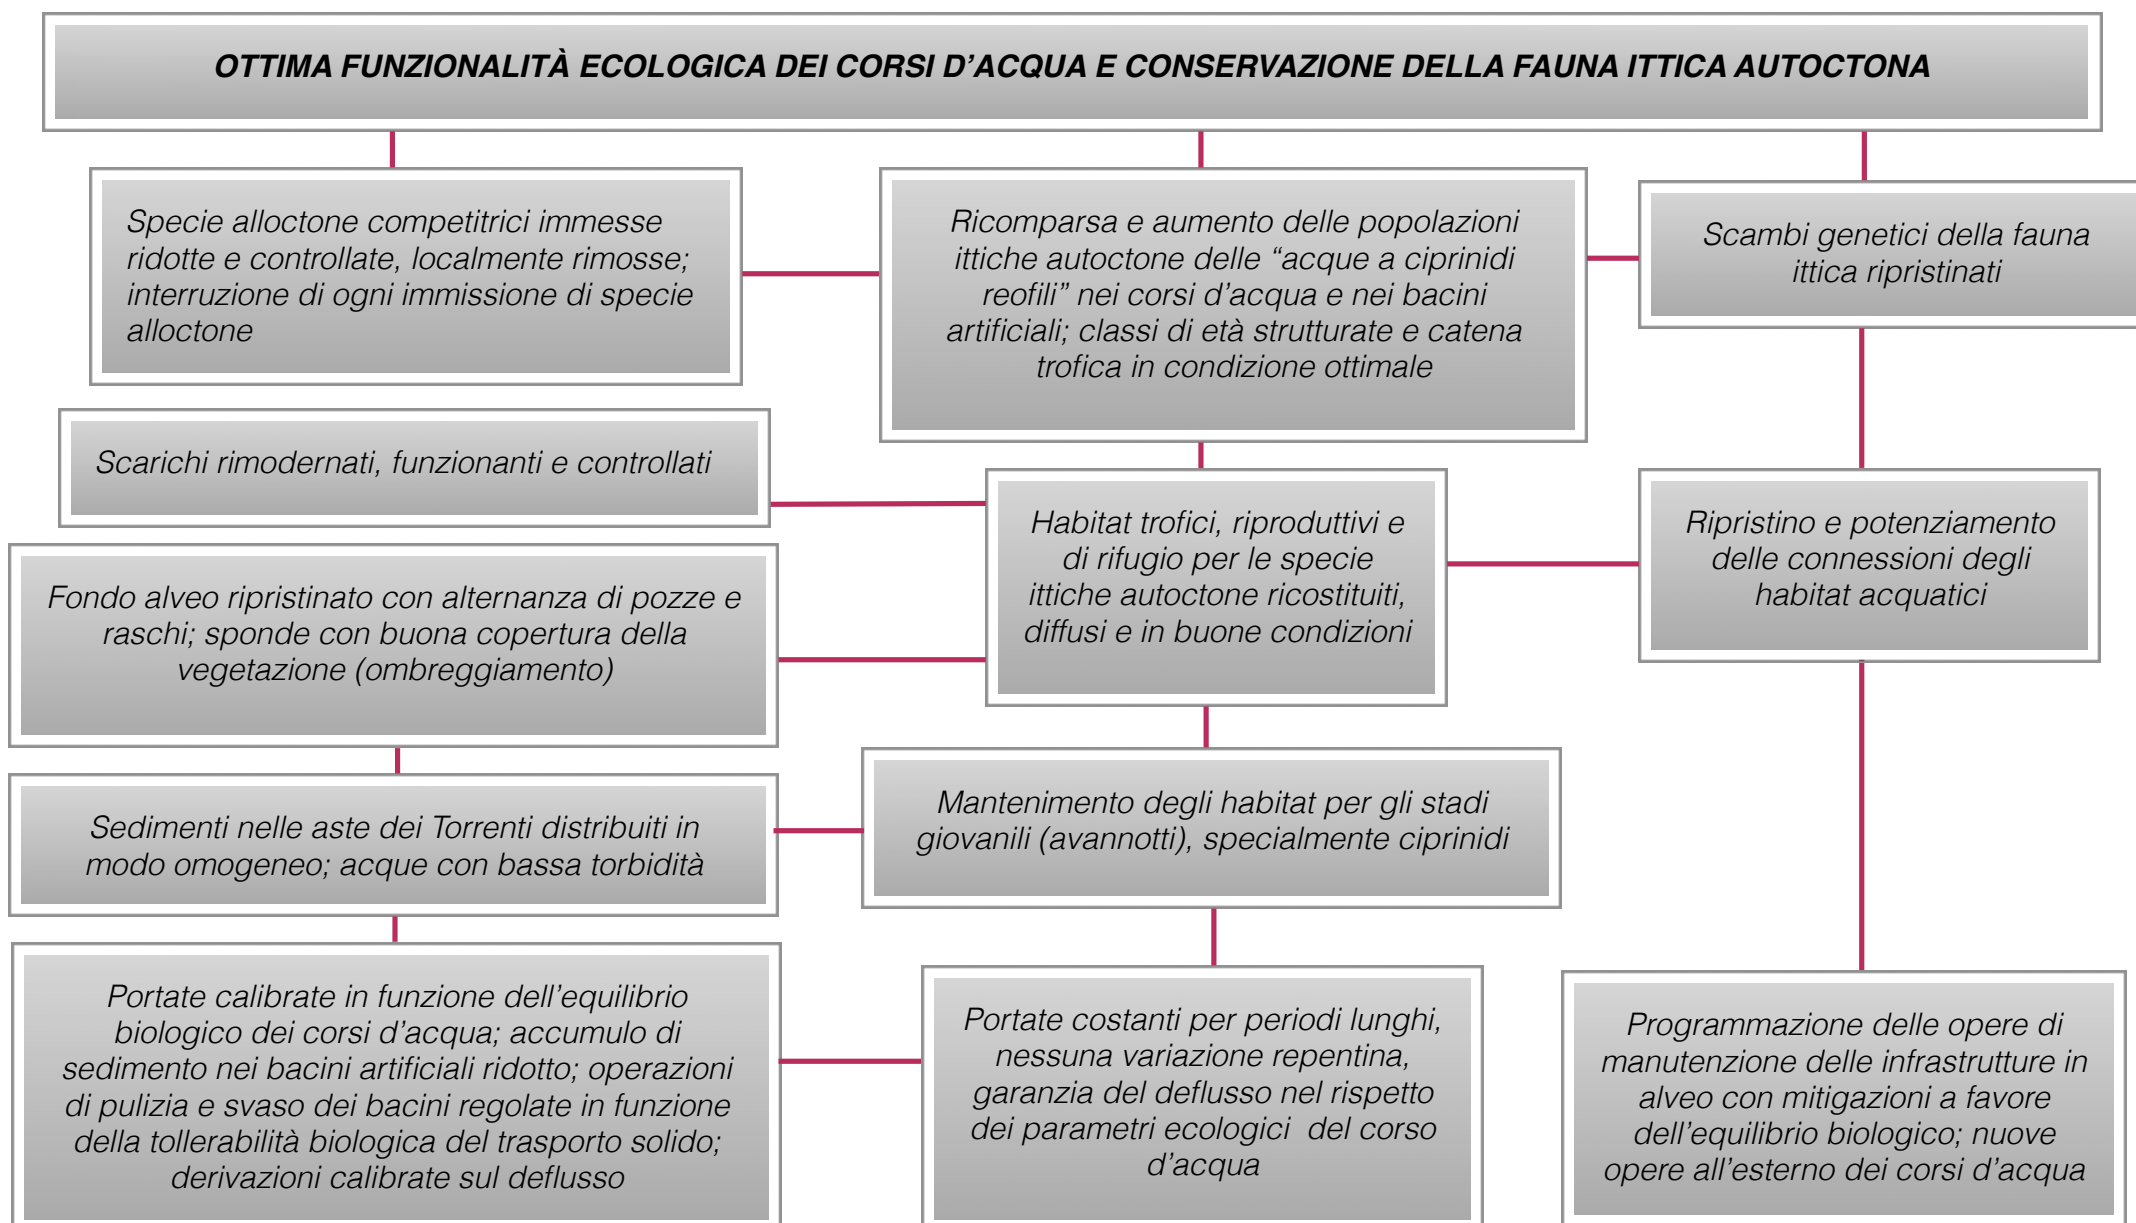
OTTIMA FUNZIONALITÀ ECOLOGICA DEI CORSI D'ACQUA E CONSERVAZIONE DELLA FAUNA ITTICA AUTOCTONA

Specie alloctone competitrici immesse ridotte e controllate, localmente rimosse; interruzione di ogni immissione di specie alloctone

Ricomparsa e aumento delle popolazioni ittiche autoctone delle "acque a ciprinidi reofili" nei corsi d'acqua e nei bacini artificiali; classi di età strutturate e catena trofica in condizione ottimale

Scambi genetici della fauna ittica ripristinati

Scarichi rimodernati, funzionanti e controllati

Habitat trofici, riproduttivi e di rifugio per le specie ittiche autoctone ricostituiti, diffusi e in buone condizioni

Ripristino e potenziamento delle connessioni degli habitat acquatici

Fondo alveo ripristinato con alternanza di pozze e raschi; sponde con buona copertura della vegetazione (ombreggiamento)

Sedimenti nelle aste dei Torrenti distribuiti in modo omogeneo; acque con bassa torbidità

Mantenimento degli habitat per gli stadi giovanili (avannotti), specialmente ciprinidi

Portate calibrate in funzione dell'equilibrio biologico dei corsi d'acqua; accumulo di sedimento nei bacini artificiali ridotto; operazioni di pulizia e svaso dei bacini regolate in funzione della tollerabilità biologica del trasporto solido; derivazioni calibrate sul deflusso

Portate costanti per periodi lunghi, nessuna variazione repentina, garanzia del deflusso nel rispetto dei parametri ecologici del corso d'acqua

Programmazione delle opere di manutenzione delle infrastrutture in alveo con mitigazioni a favore dell'equilibrio biologico; nuove opere all'esterno dei corsi d'acqua